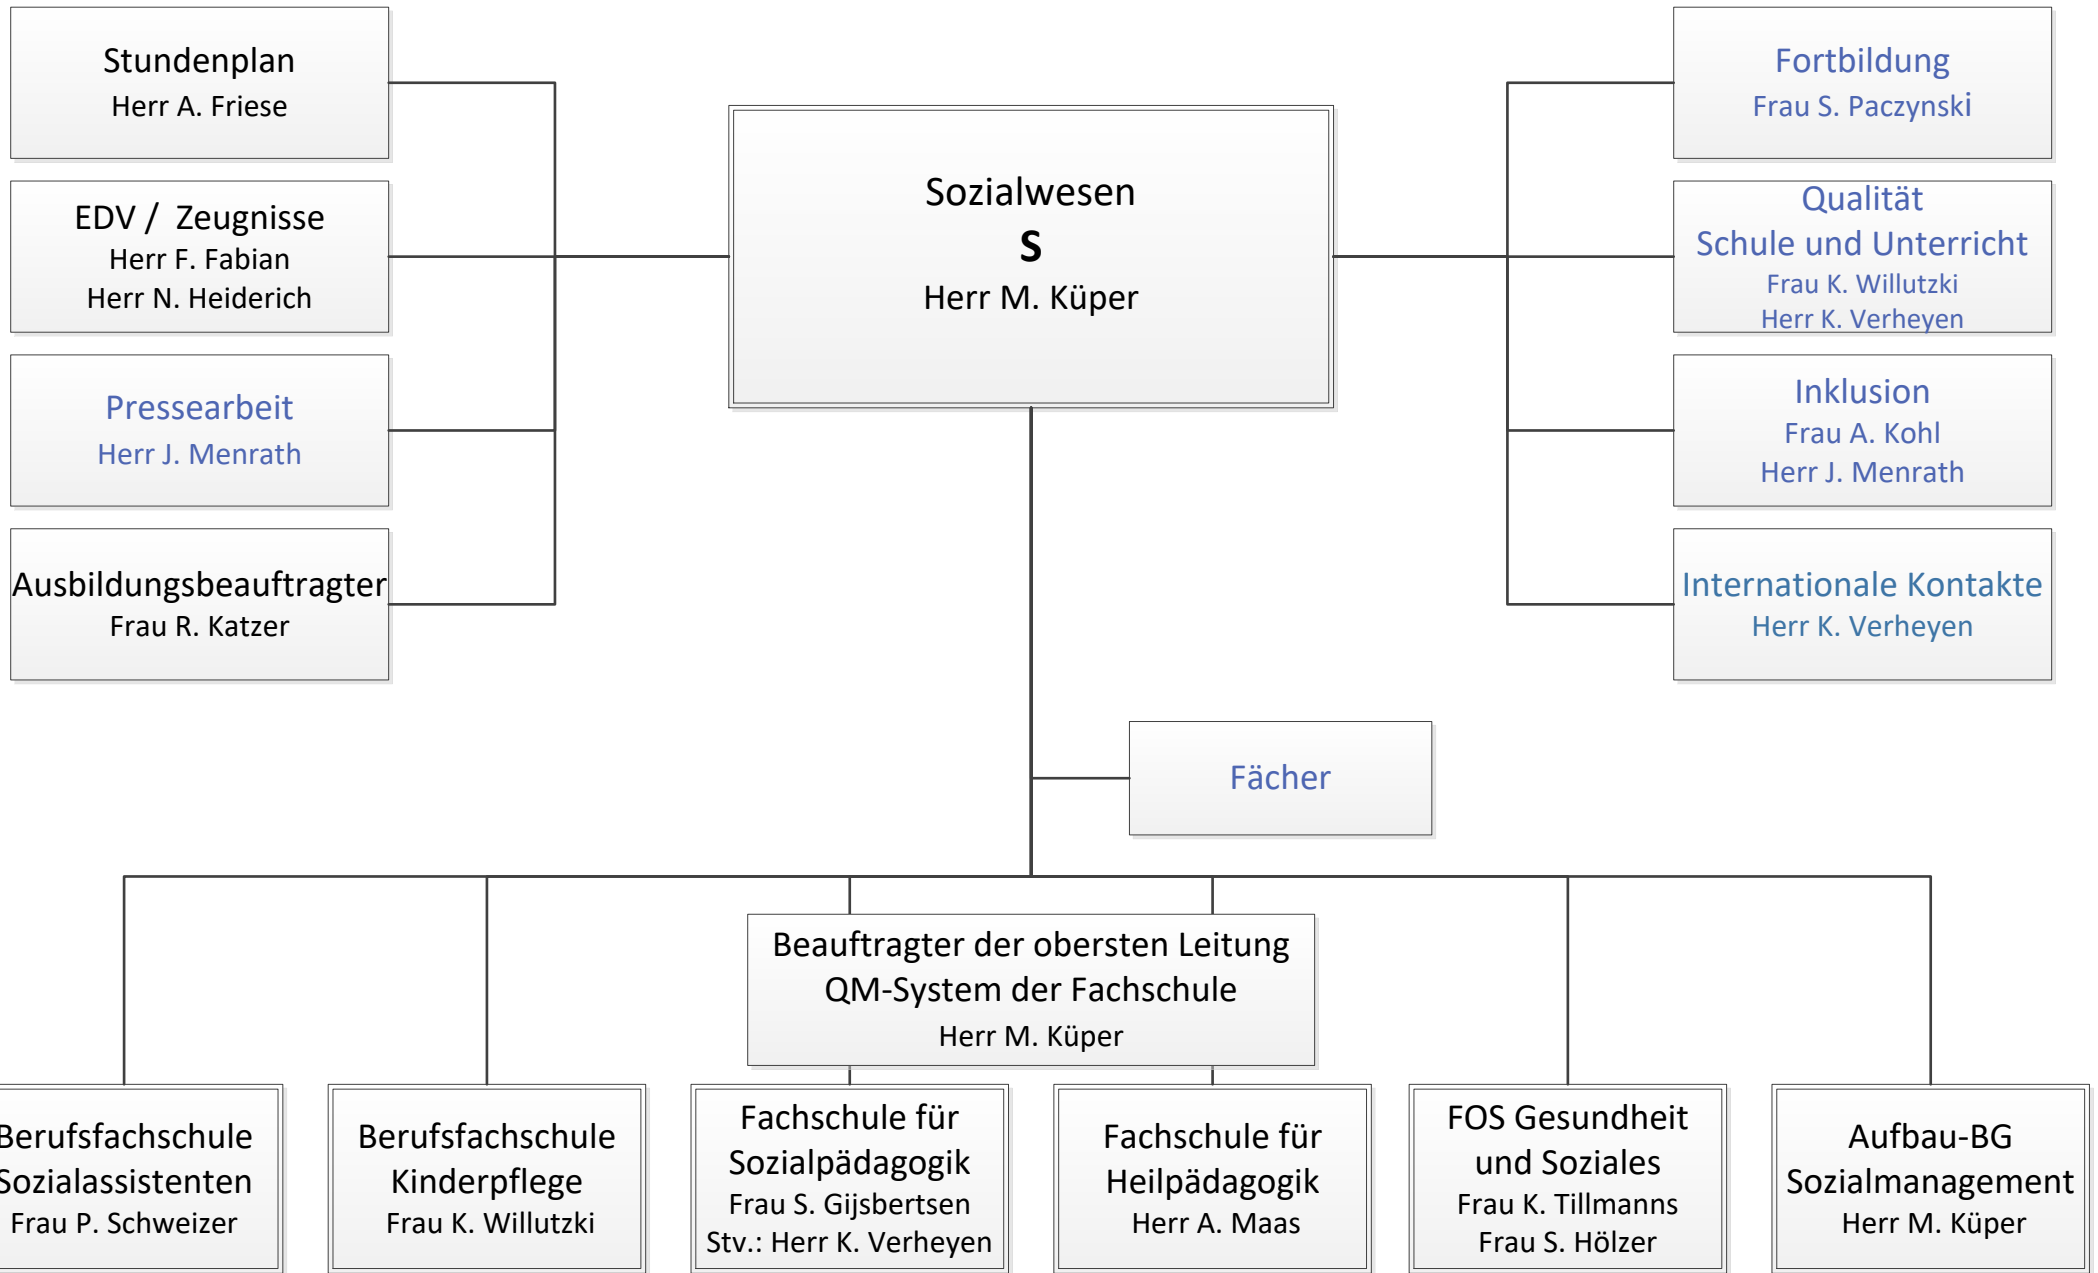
Stundenplan
Herr A. Friese

EDV / Zeugnisse
Herr F. Fabian
Herr N. Heiderich

Pressearbeit
Herr J. Menrath

Ausbildungsbeauftragter
Frau R. Katzer

Sozialwesen
S
Herr M. Küper

Fortbildung
Frau S. Paczynski

Qualität
Schule und Unterricht
Frau K. Willutzki
Herr K. Verheyen

Inklusion
Frau A. Kohl
Herr J. Menrath

Internationale Kontakte
Herr K. Verheyen

Fächer

Beauftragter der obersten Leitung
QM-System der Fachschule
Herr M. Küper

Berufsfachschule
Sozialassistenten
Frau P. Schweizer

Berufsfachschule
Kinderpflege
Frau K. Willutzki

Fachschule für
Sozialpädagogik
Frau S. Gijsbertsen
Stv.: Herr K. Verheyen

Fachschule für
Heilpädagogik
Herr A. Maas

FOS Gesundheit
und Soziales
Frau K. Tillmanns
Frau S. Hölzer

Aufbau-BG
Sozialmanagement
Herr M. Küper